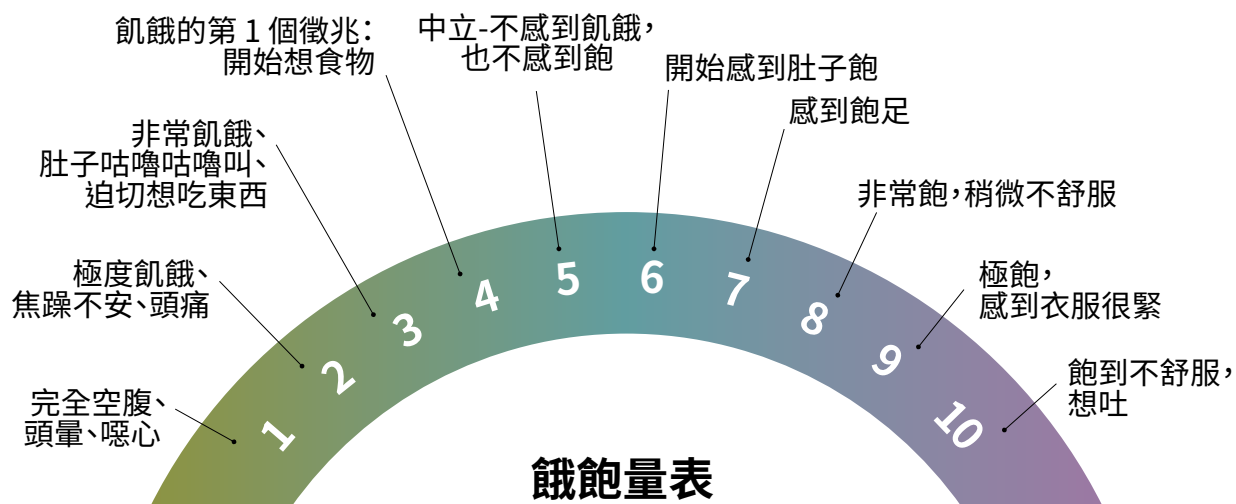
飢餓的第 1 個徵兆：
開始想食物

中立-不感到飢餓，
也不感到飽

開始感到肚子飽

感到飽足

非常飢餓、
肚子咕嚕咕嚕叫、
迫切想吃東西

非常飽，稍微不舒服

極度飢餓、
焦躁不安、頭痛

極飽，
感到衣服很緊

完全空腹、
頭暈、噁心

飽到不舒服，
想吐

1
2
3
4
5
6
7
8
9
10

餓飽量表